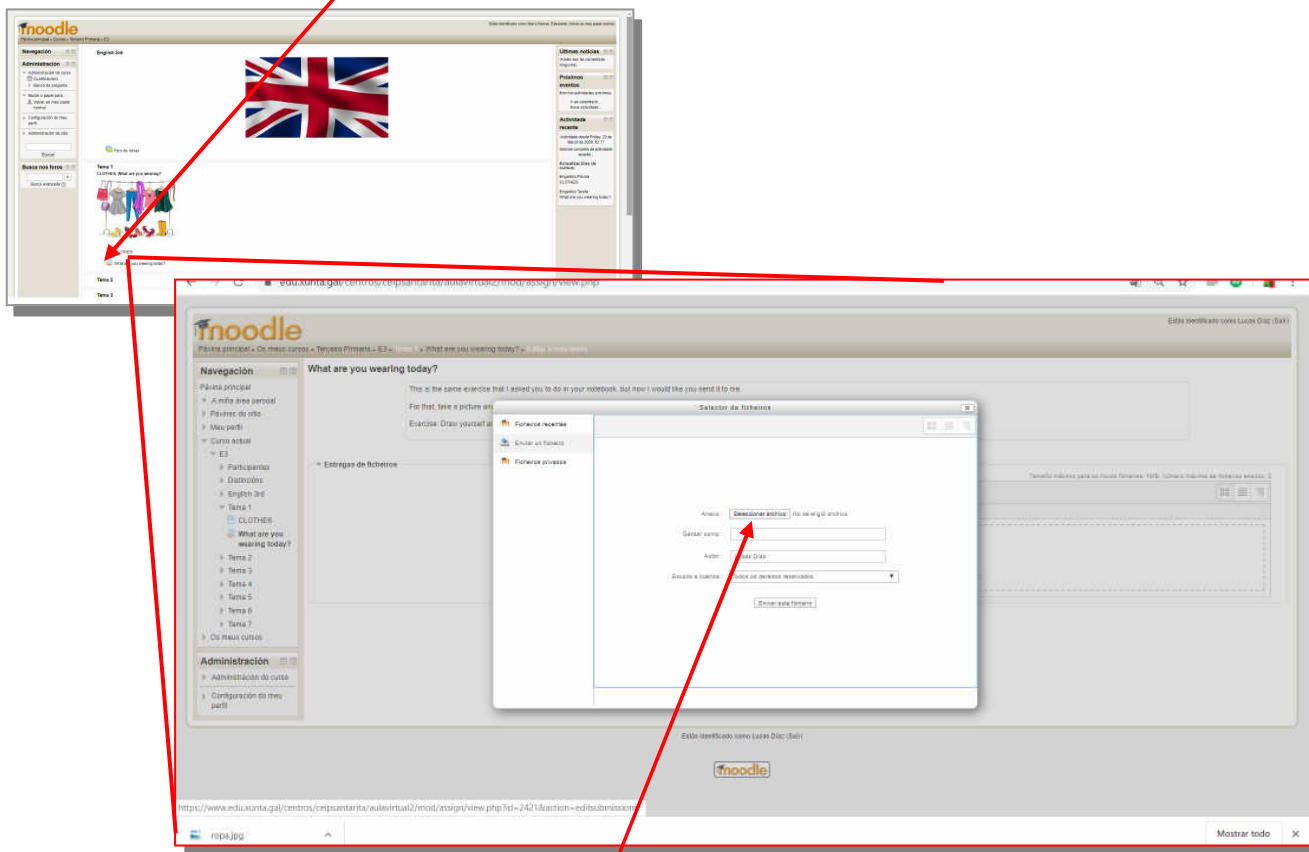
moodle

Navegación

Administración

English 3rd

Últimas noticias

Próximos eventos

Actividade recente

Busca nos foros

Buscar

Tema 1

CLOTHES. What are you wearing?

Tema 2

Tema 3

edu.xunta.gal/centros/ceipsantarita/aulavirtual2/mod/assign/view.php

moodle

Estás identificado como Lucas Díaz (Saír)

Páxina principal » Os meus cursos » Terceiro Primaria » E3 » Tema 1 » What are you wearing today? » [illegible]

Navegación

Páxina principal

A miña área persoal

Páxinas do sitio

Meu perfil

Curso actual

E3

Participantes

Distincións

English 3rd

Tema 1

CLOTHES

What are you wearing today?

Tema 2

Tema 3

Tema 4

Tema 5

Tema 6

Tema 7

Os meus cursos

Administración

Administración do curso

Configuración do meu perfil

What are you wearing today?

This is the same exercise that I asked you to do in your notebook, but now I would like you send it to me.

For that, take a picture an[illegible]

Exercise: Draw yourself a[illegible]

Entregas de ficheiros

Tamaño máximo para os novos ficheiros: 1MB, número máximo de ficheiros anexos: 3

Selector de ficheiros

Ficheiros recentes

Enviar un ficheiro

Ficheiros privados

Anexo: Seleccionar arquivo Non se elixiu arquivo

Gardar como:

Autor: Lucas Díaz

Escolla a licenza: Todos os dereitos reservados

Enviar este ficheiro

Estás identificado como Lucas Díaz (Saír)

moodle

https://www.edu.xunta.gal/centros/ceipsantarita/aulavirtual2/mod/assign/view.php?id=2421&action=editsubmission

ropa.jpg

Mostrar todo